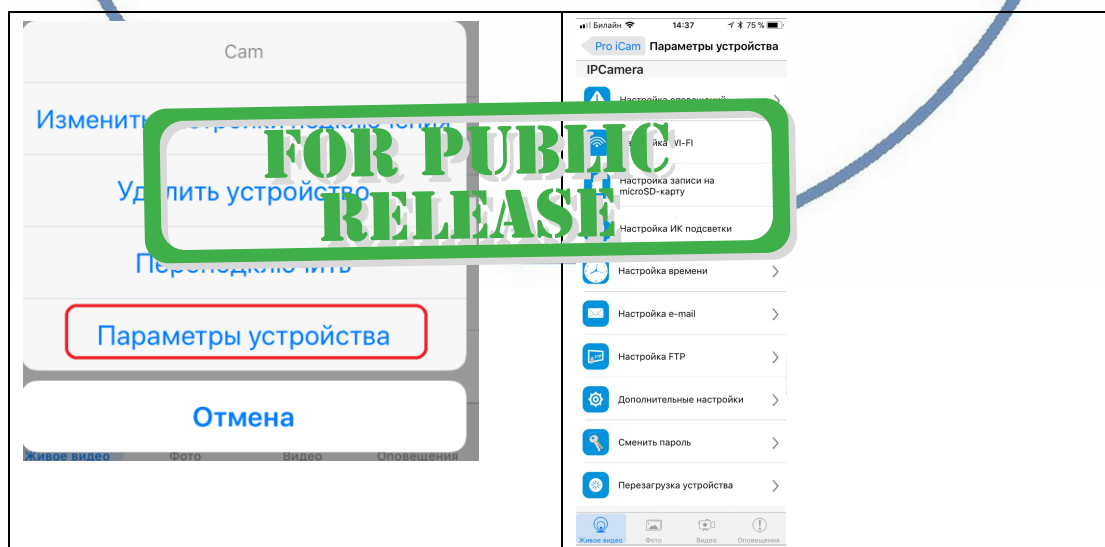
Cam

Изменить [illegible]

Удалить устройство

Переподключить

Параметры устройства

Отмена

Живое видео Фото Видео Оповещения

FOR PUBLIC RELEASE

Билайн 14:37 75 %

Pro iCam Параметры устройства

IPCamera

Настройка оповещений

Настройка WI-FI

Настройка записи на microSD-карту

Настройка ИК подсветки

Настройка времени

Настройка e-mail

Настройка FTP

Дополнительные настройки

Сменить пароль

Перезагрузка устройства

Живое видео Фото Видео Оповещения